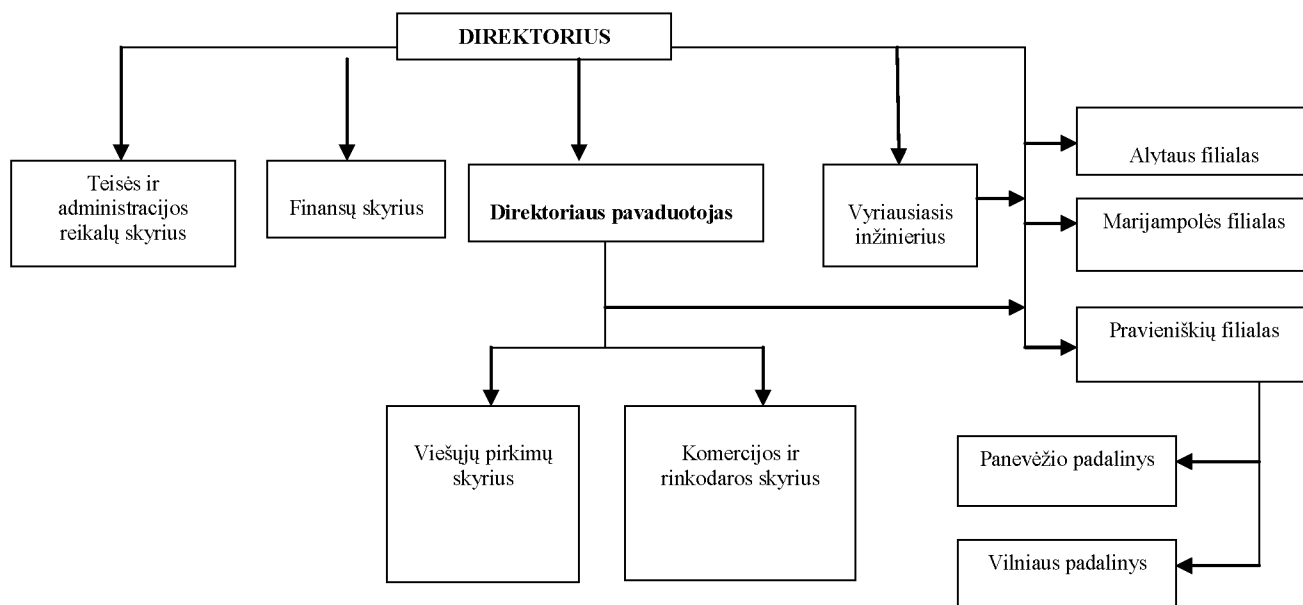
DIREKTORIUS

Teisės ir administracijos reikalų skyrius

Finansų skyrius

Direktoriaus pavaduotojas

Vyriausiasis inžinierius

Alytaus filialas

Marijampolės filialas

Pravieniškių filialas

Viešųjų pirkimų skyrius

Komercijos ir rinkodaros skyrius

Panevėžio padalinys

Vilniaus padalinys